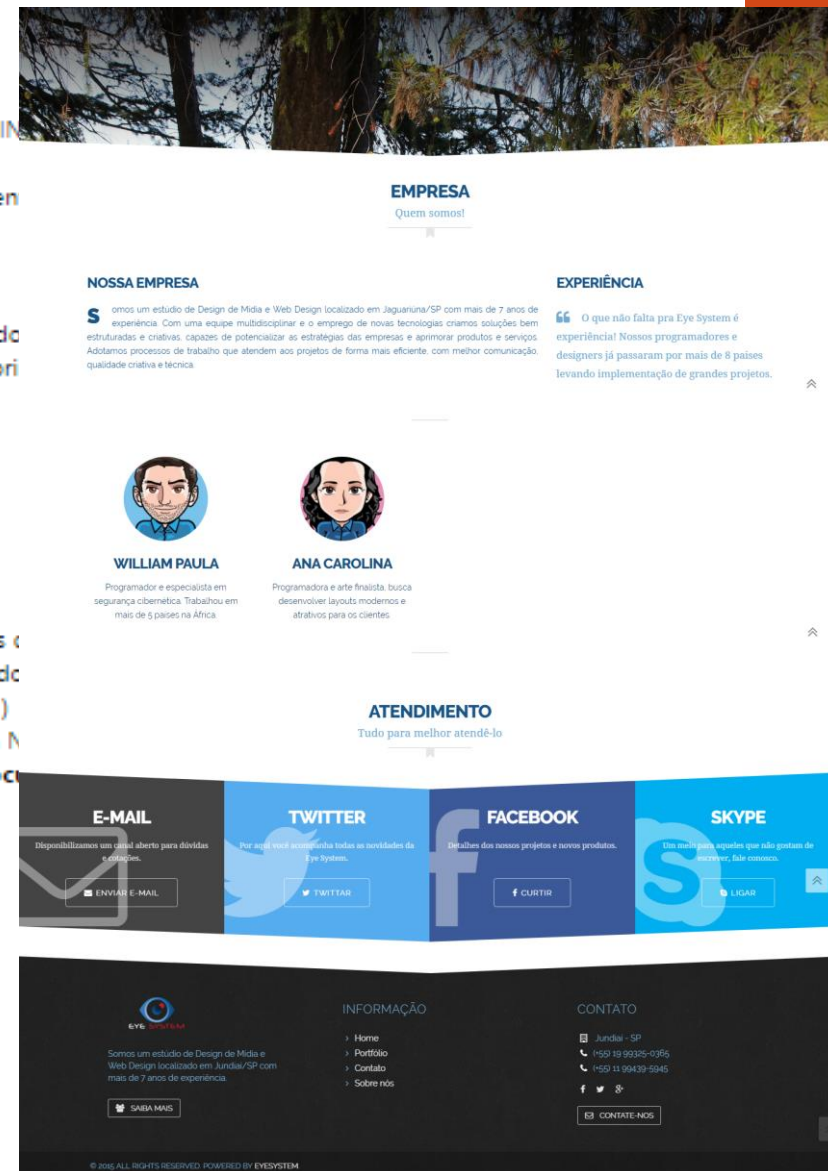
EMPRESA
Quem somos!

NOSSA EMPRESA

Somos um estudio de Design de Midia e Web Design localizado em Jaguariuna/SP com mais de 7 anos de experiência. Com uma equipe multidisciplinar e o emprego de novas tecnologias criamos soluções bem estruturadas e criativas, capazes de potencializar as estratégias das empresas e aprimorar produtos e serviços. Adotamos processos de trabalho que atendem aos projetos de forma mais eficiente, com melhor comunicação, qualidade criativa e técnica.

EXPERIÊNCIA

O que não falta pra Eye System é experiência! Nossos programadores e designers já passaram por mais de 8 paises levando implementação de grandes projetos.

WILLIAM PAULA
Programador e especialista em segurança cibernética. Trabalhou em mais de 5 paises na Africa.

ANA CAROLINA
Programadora e arte finalista, busca desenvolver layouts modernos e atrativos para os clientes.

ATENDIMENTO
Tudo para melhor atendê-lo

E-MAIL
Disponibilizamos um canal aberto para dúvidas e cotações.
ENVIAR E-MAIL

TWITTER
Por aqui você acompanha todas as novidades da Eye System.
TWITTAR

FACEBOOK
Detalhes dos nossos projetos e novos produtos.
CURTIR

SKYPE
Um meio para aqueles que não gostam de escrever, fale conosco.
LIGAR

EYE SYSTEM
Somos um estúdio de Design de Mídia e Web Design localizado em Jundiaí/SP com mais de 7 anos de experiência.
SAIBA MAIS

INFORMAÇÃO
Home
Portfólio
Contato
Sobre nós

CONTATO
Jundiaí - SP
(+55) 19 99325-0365
(+55) 11 99439-5945
CONTATE-NOS

© 2015 ALL RIGHTS RESERVED. POWERED BY EYESYSTEM